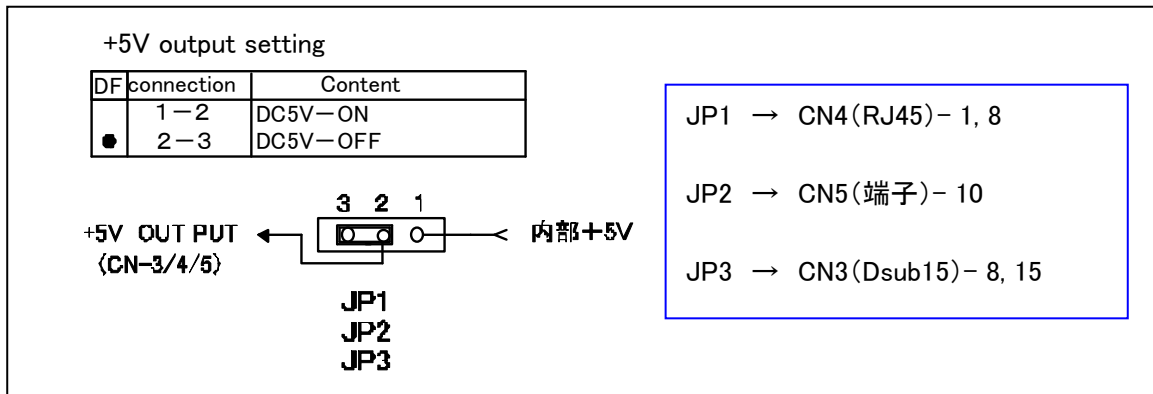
+5V output setting

| DF | connection | Content |
|---|---|---|
| | 1－2 | DC5V－ON |
| ● | 2－3 | DC5V－OFF |

3 2 1

+5V OUT PUT
(CN-3/4/5)

内部+5V

JP1
JP2
JP3

JP1 → CN4(RJ45)－1, 8

JP2 → CN5(端子)－10

JP3 → CN3(Dsub15)－8, 15